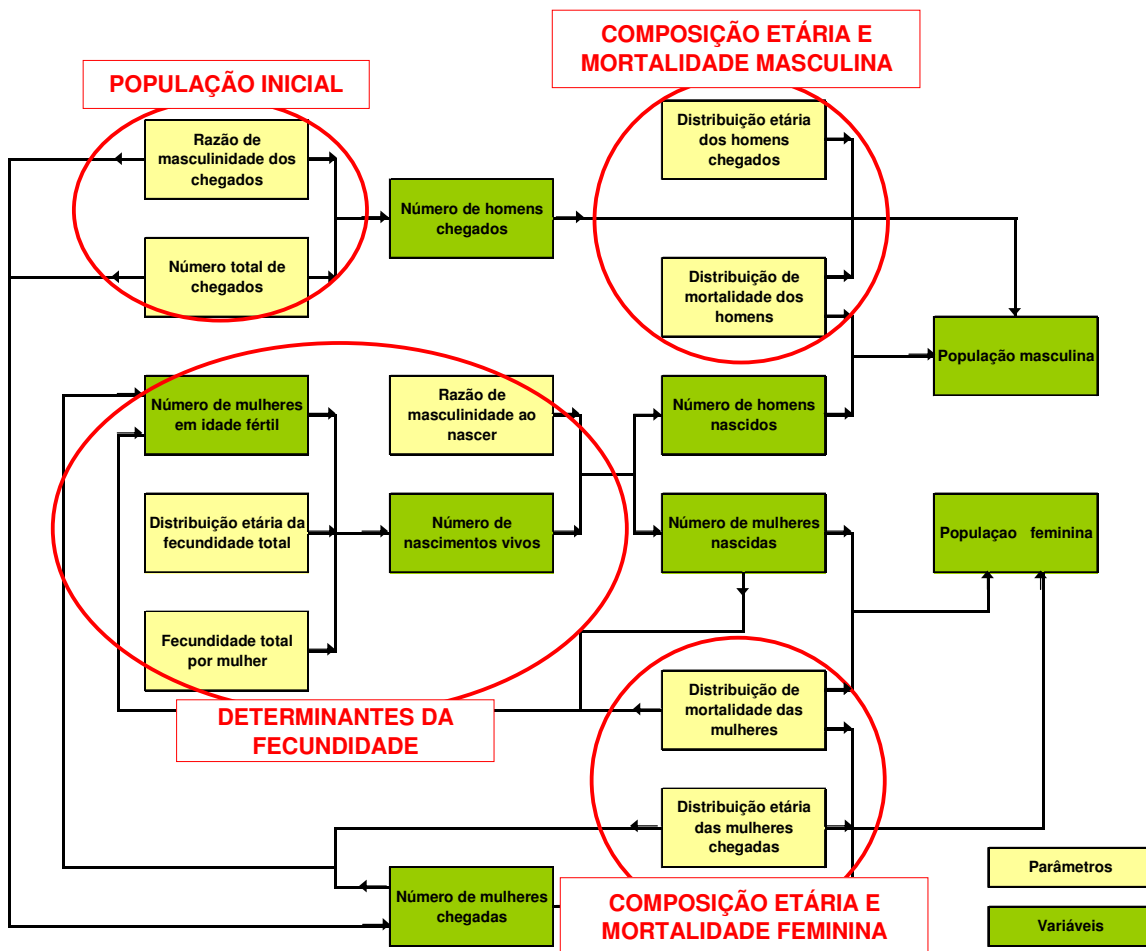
COMPOSIÇÃO ETÁRIA E MORTALIDADE MASCULINA

POPULAÇÃO INICIAL

Razão de masculinidade dos chegados

Número total de chegados

Número de homens chegados

Distribuição etária dos homens chegados

Distribuição de mortalidade dos homens

População masculina

Número de mulheres em idade fértil

Razão de masculinidade ao nascer

Número de homens nascidos

Distribuição etária da fecundidade total

Número de nascimentos vivos

Número de mulheres nascidas

Populaçao feminina

Fecundidade total por mulher

DETERMINANTES DA FECUNDIDADE

Distribuição de mortalidade das mulheres

Distribuição etária das mulheres chegadas

Número de mulheres chegadas

COMPOSIÇÃO ETÁRIA E MORTALIDADE FEMININA

Parâmetros

Variáveis